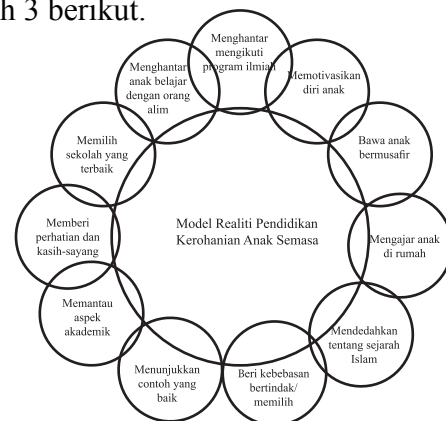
h 3 berikut.

Menghantar mengikuti program ilmiah

Memotivasikan diri anak

Bawa anak bermusafir

Mengajar anak di rumah

Mendedahkan tentang sejarah Islam

Beri kebebasan bertindak/ memilih

Menunjukkan contoh yang baik

Memantau aspek akademik

Memberi perhatian dan kasih-sayang

Memilih sekolah yang terbaik

Menghantar anak belajar dengan orang alim

Model Realiti Pendidikan Kerohanian Anak Semasa